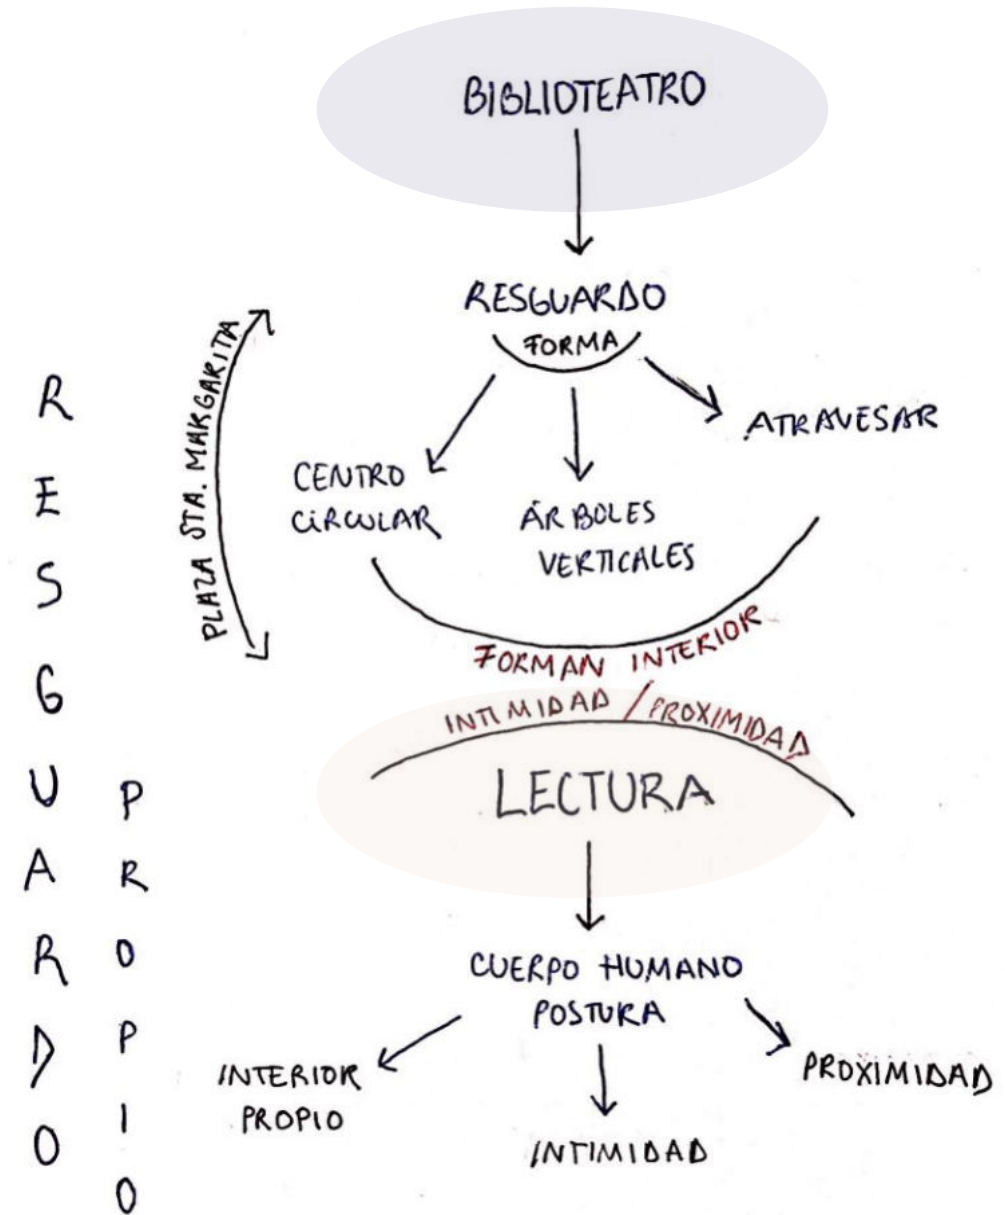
BIBLIOTEATRO

RESGUARDO
FORMA

PLAZA STA. MARGARITA

CENTRO CIRCULAR

ÁRBOLES VERTICALES

ATRAVESAR

FORMAN INTERIOR

INTIMIDAD / PROXIMIDAD

LECTURA

CUERPO HUMANO
POSTURA

INTERIOR PROPIO

INTIMIDAD

PROXIMIDAD

R
E
S
G
U
A
R
D
O

P
R
O
P
I
O